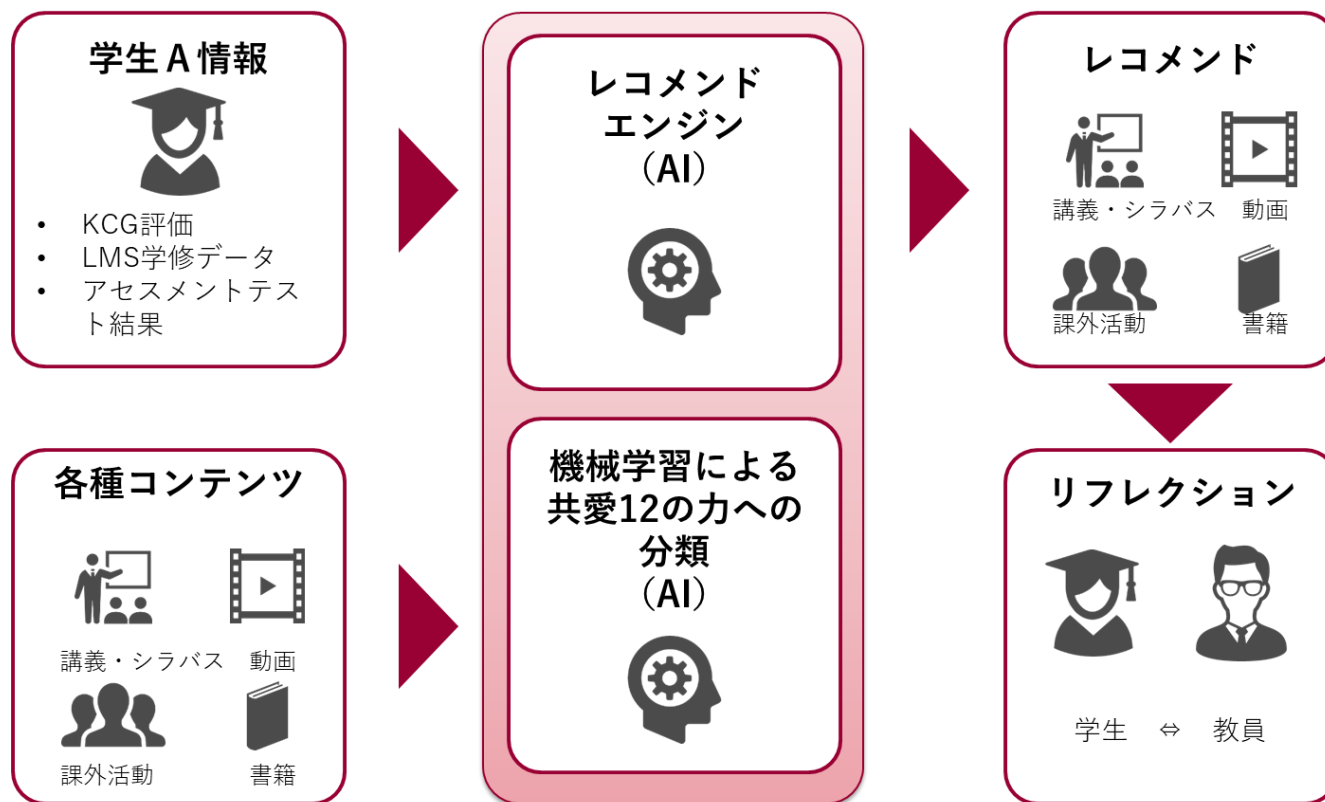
学生A情報

- KCG評価
- LMS学修データ
- アセスメントテスト結果

各種コンテンツ

講義・シラバス　動画

課外活動　書籍

レコメンドエンジン（AI）

機械学習による共愛12の力への分類（AI）

レコメンド

講義・シラバス　動画

課外活動　書籍

リフレクション

学生　⇔　教員